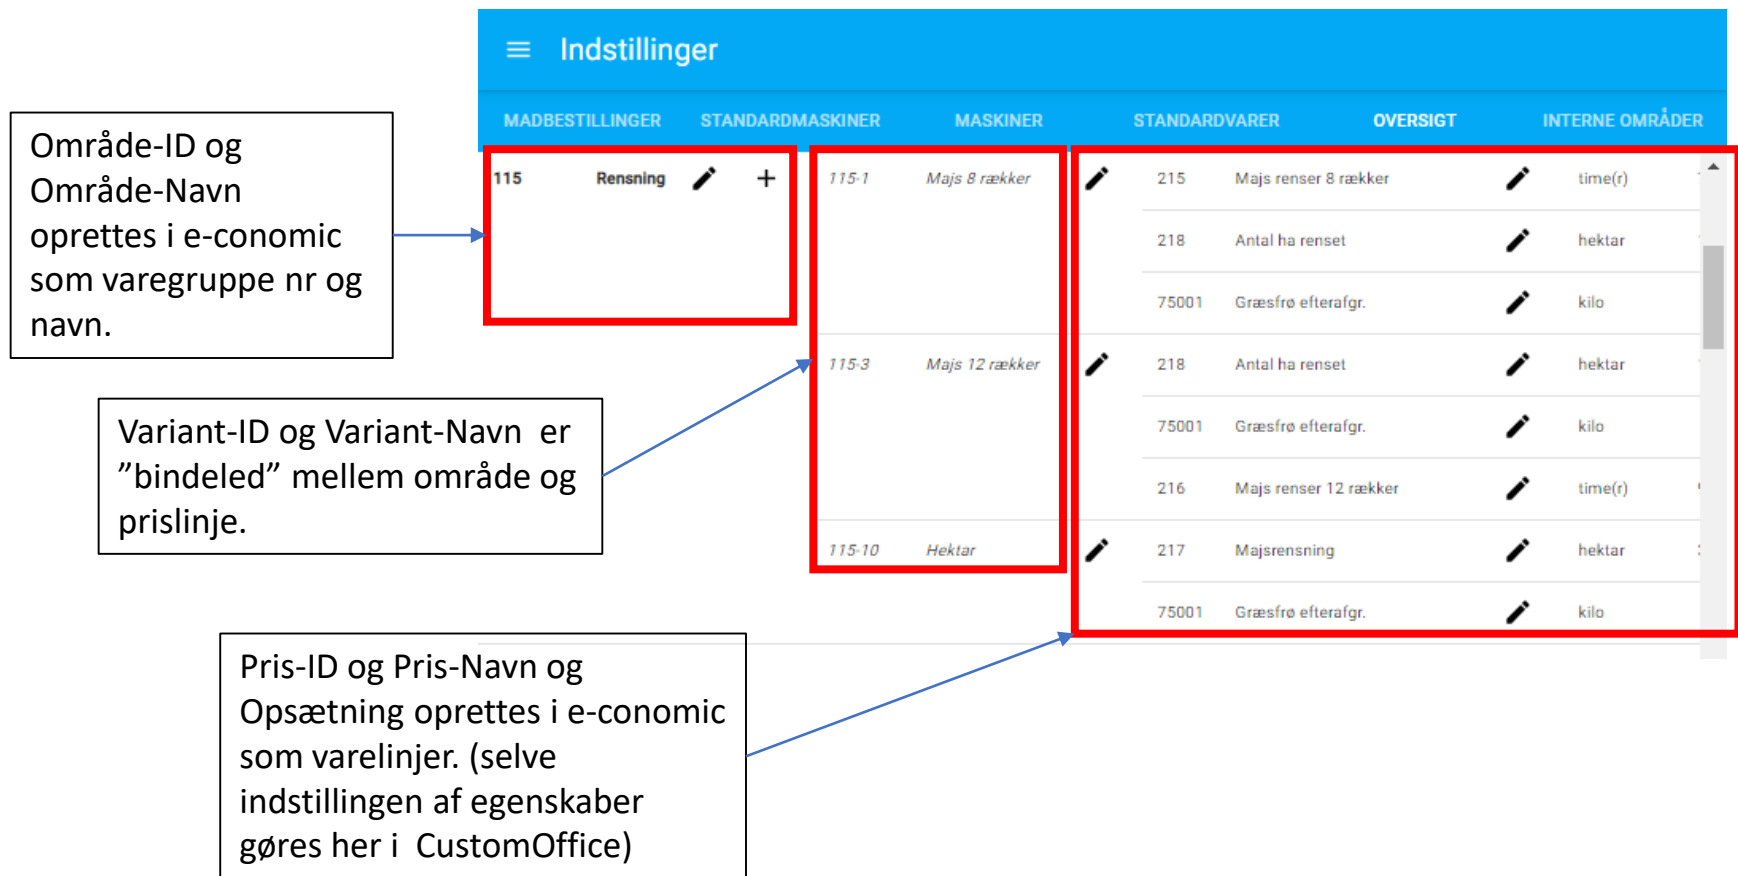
Indstillinger

MADBESTILLINGER STANDARDMASKINER MASKINER STANDARDVARER OVERSIGT INTERNE OMRÅDER

Område-ID og Område-Navn oprettes i e-conomic som varegruppe nr og navn.

115 Rensning

115-1 Majs 8 rækker

115-3 Majs 12 rækker

115-10 Hektar

| | | |
|---|---|---|
| 215 | Majs renser 8 rækker | time(r) |
| 218 | Antal ha renset | hektar |
| 75001 | Græsfrø efterafgr. | kilo |
| 218 | Antal ha renset | hektar |
| 75001 | Græsfrø efterafgr. | kilo |
| 216 | Majs renser 12 rækker | time(r) |
| 217 | Majsrensning | hektar |
| 75001 | Græsfrø efterafgr. | kilo |

Variant-ID og Variant-Navn er ”bindeled” mellem område og prislinje.

Pris-ID og Pris-Navn og Opsætning oprettes i e-conomic som varelinjer. (selve indstillingen af egenskaber gøres her i CustomOffice)